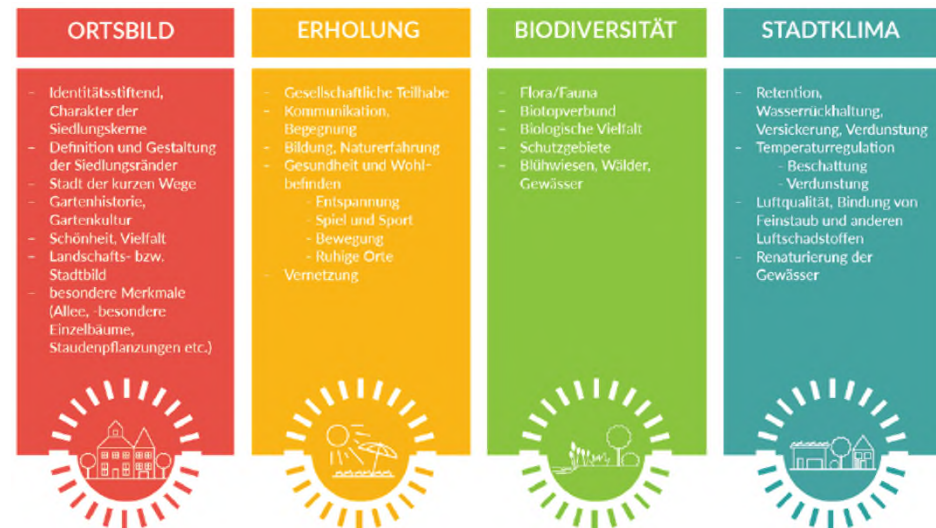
ORTSBILD

- Identitätsstiftend, Charakter der Siedlungskerne
- Definition und Gestaltung der Siedlungsränder
- Stadt der kurzen Wege
- Gartenhistorie, Gartenkultur
- Schönheit, Vielfalt
- Landschafts- bzw. Stadtbild
- besondere Merkmale (Allee, -besondere Einzelbäume, Staudenpflanzungen etc.)

ERHOLUNG

- Gesellschaftliche Teilhabe
- Kommunikation, Begegnung
- Bildung, Naturerfahrung
- Gesundheit und Wohlbefinden
  - Entspannung
  - Spiel und Sport
  - Bewegung
  - Ruhige Orte
- Vernetzung

BIODIVERSITÄT

- Flora/Fauna
- Biotopverbund
- Biologische Vielfalt
- Schutzgebiete
- Blühwiesen, Wälder, Gewässer

STADTKLIMA

- Retention, Wasserrückhaltung, Versickerung, Verdunstung
- Temperaturregulation
  - Beschattung
  - Verdunstung
- Luftqualität, Bindung von Feinstaub und anderen Luftschadstoffen
- Renaturierung der Gewässer